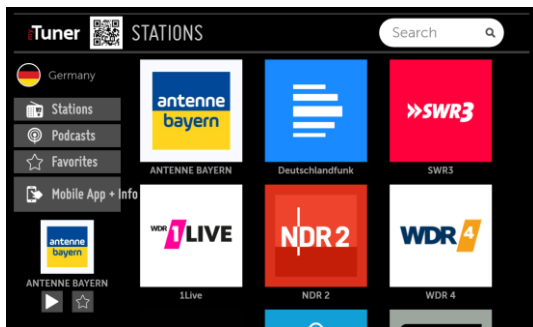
Tuner STATIONS

Search

Germany

Stations

Podcasts

Favorites

Mobile App + Info

antenne bayern

ANTENNE BAYERN

antenne bayern

ANTENNE BAYERN

Deutschlandfunk

»SWR3

SWR3

WDR 1LIVE

1Live

NDR 2

NDR 2

WDR 4

WDR 4